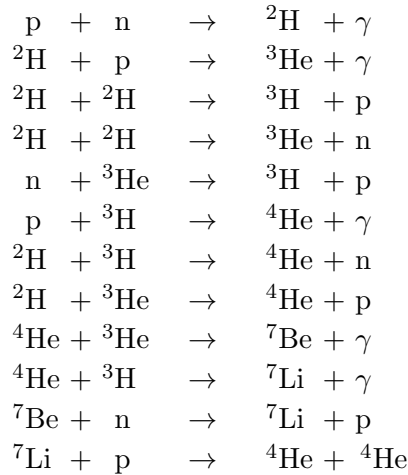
$p + n \rightarrow {}^2H + \gamma$
${}^2H + p \rightarrow {}^3He + \gamma$
${}^2H + {}^2H \rightarrow {}^3H + p$
${}^2H + {}^2H \rightarrow {}^3He + n$
$n + {}^3He \rightarrow {}^3H + p$
$p + {}^3H \rightarrow {}^4He + \gamma$
${}^2H + {}^3H \rightarrow {}^4He + n$
${}^2H + {}^3He \rightarrow {}^4He + p$
${}^4He + {}^3He \rightarrow {}^7Be + \gamma$
${}^4He + {}^3H \rightarrow {}^7Li + \gamma$
${}^7Be + n \rightarrow {}^7Li + p$
${}^7Li + p \rightarrow {}^4He + {}^4He$